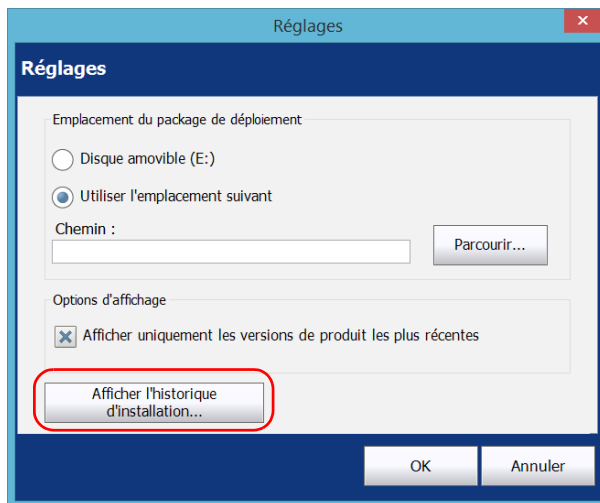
Réglages

Réglages

Emplacement du package de déploiement

Disque amovible (E:)

Utiliser l'emplacement suivant

Chemin :

Parcourir...

Options d'affichage

Afficher uniquement les versions de produit les plus récentes

Afficher l'historique d'installation...

OK

Annuler